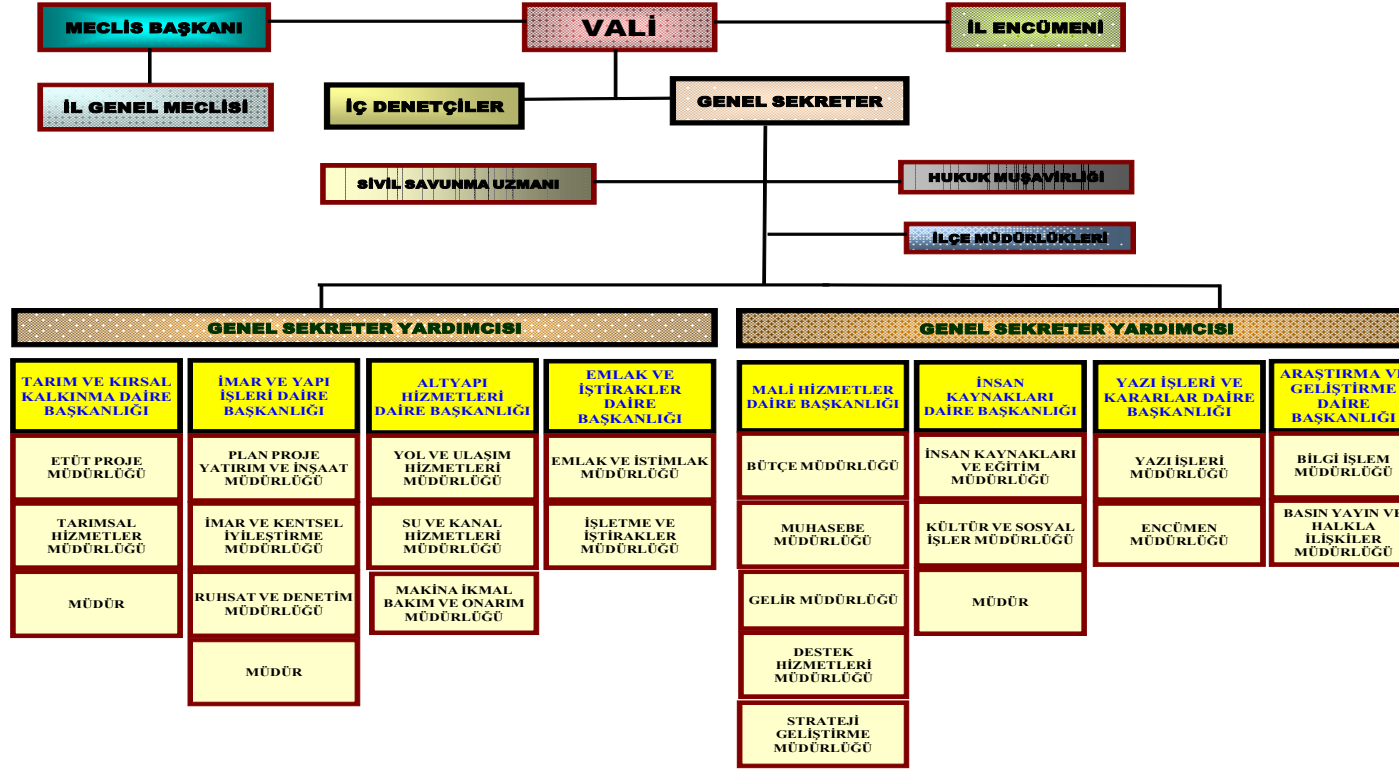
MECLİS BAŞKANI

VALİ

İL ENCÜMENİ

İL GENEL MECLİSİ

İÇ DENETÇİLER

GENEL SEKRETER

SİVİL SAVUNMA UZMANI

HUKUK MUŞAVİRLİĞİ

İLÇE MÜDÜRLÜKLERİ

GENEL SEKRETER YARDIMCISI

GENEL SEKRETER YARDIMCISI

TARIM VE KIRSAL KALKINMA DAİRE BAŞKANLIĞI

ETÜT PROJE MÜDÜRLÜĞÜ

TARIMSAL HİZMETLER MÜDÜRLÜĞÜ

MÜDÜR

İMAR VE YAPI İŞLERİ DAİRE BAŞKANLIĞI

PLAN PROJE YATIRIM VE İNŞAAT MÜDÜRLÜĞÜ

İMAR VE KENTSEL İYİLEŞTİRME MÜDÜRLÜĞÜ

RUHSAT VE DENETİM MÜDÜRLÜĞÜ

MÜDÜR

ALTYAPI HİZMETLERİ DAİRE BAŞKANLIĞI

YOL VE ULAŞIM HİZMETLERİ MÜDÜRLÜĞÜ

SU VE KANAL HİZMETLERİ MÜDÜRLÜĞÜ

MAKİNA İKMAL BAKIM VE ONARIM MÜDÜRLÜĞÜ

EMLAK VE İŞTİRAKLER DAİRE BAŞKANLIĞI

EMLAK VE İSTİMLAK MÜDÜRLÜĞÜ

İŞLETME VE İŞTİRAKLER MÜDÜRLÜĞÜ

MALİ HİZMETLER DAİRE BAŞKANLIĞI

BÜTÇE MÜDÜRLÜĞÜ

MUHASEBE MÜDÜRLÜĞÜ

GELİR MÜDÜRLÜĞÜ

DESTEK HİZMETLERİ MÜDÜRLÜĞÜ

STRATEJİ GELİŞTİRME MÜDÜRLÜĞÜ

İNSAN KAYNAKLARI DAİRE BAŞKANLIĞI

İNSAN KAYNAKLARI VE EĞİTİM MÜDÜRLÜĞÜ

KÜLTÜR VE SOSYAL İŞLER MÜDÜRLÜĞÜ

MÜDÜR

YAZI İŞLERİ VE KARARLAR DAİRE BAŞKANLIĞI

YAZI İŞLERİ MÜDÜRLÜĞÜ

ENCÜMEN MÜDÜRLÜĞÜ

ARAŞTIRMA V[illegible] GELİŞTİRME DAİRE BAŞKANLIĞI

BİLGİ İŞLEM MÜDÜRLÜĞÜ

BASIN YAYIN V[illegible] HALKLA İLİŞKİLER MÜDÜRLÜĞÜ